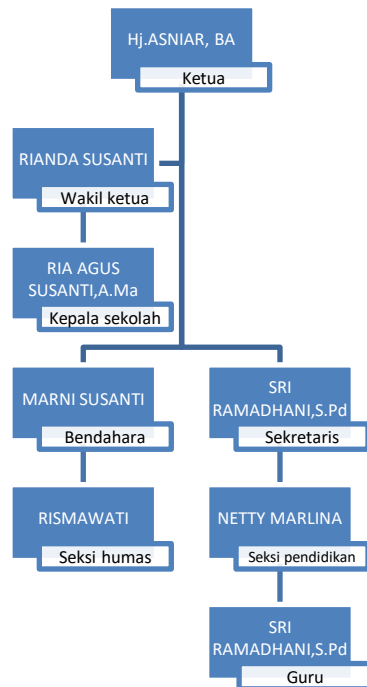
Hj.ASNIAR, BA
Ketua

RIANDA SUSANTI
Wakil ketua

RIA AGUS SUSANTI,A.Ma
Kepala sekolah

MARNI SUSANTI
Bendahara

SRI RAMADHANI,S.Pd
Sekretaris

RISMAWATI
Seksi humas

NETTY MARLINA
Seksi pendidikan

SRI RAMADHANI,S.Pd
Guru